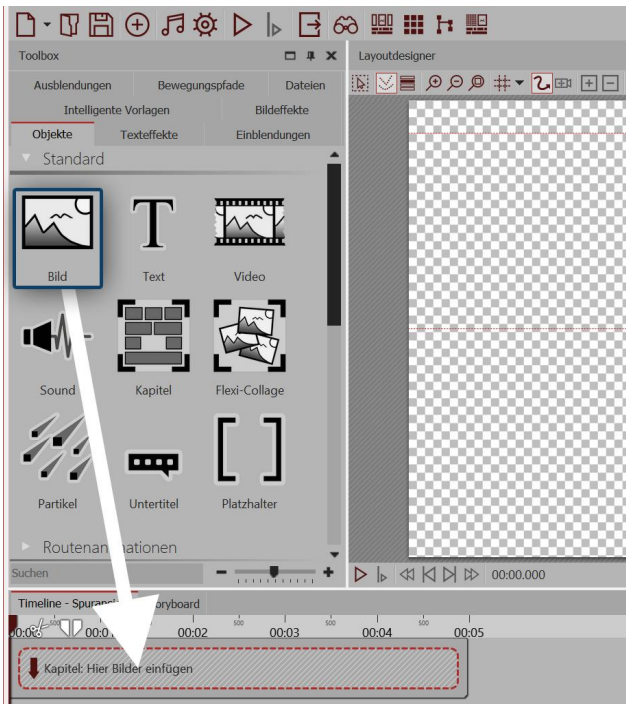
Toolbox

Layoutdesigner

Ausblendungen | Bewegungspfade | Dateien

Intelligente Vorlagen | Bildeffekte

Objekte | Texteffekte | Einblendungen

Standard

Bild

Text

Video

Sound

Kapitel

Flexi-Collage

Partikel

Untertitel

Platzhalter

Routenan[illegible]ationen

Suchen

00:00.000

Timeline - Spuran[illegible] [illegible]oryboard

00:0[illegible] 00:0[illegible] 00:02 00:03 00:04 00:05

500 500 500 500

Kapitel: Hier Bilder einfügen